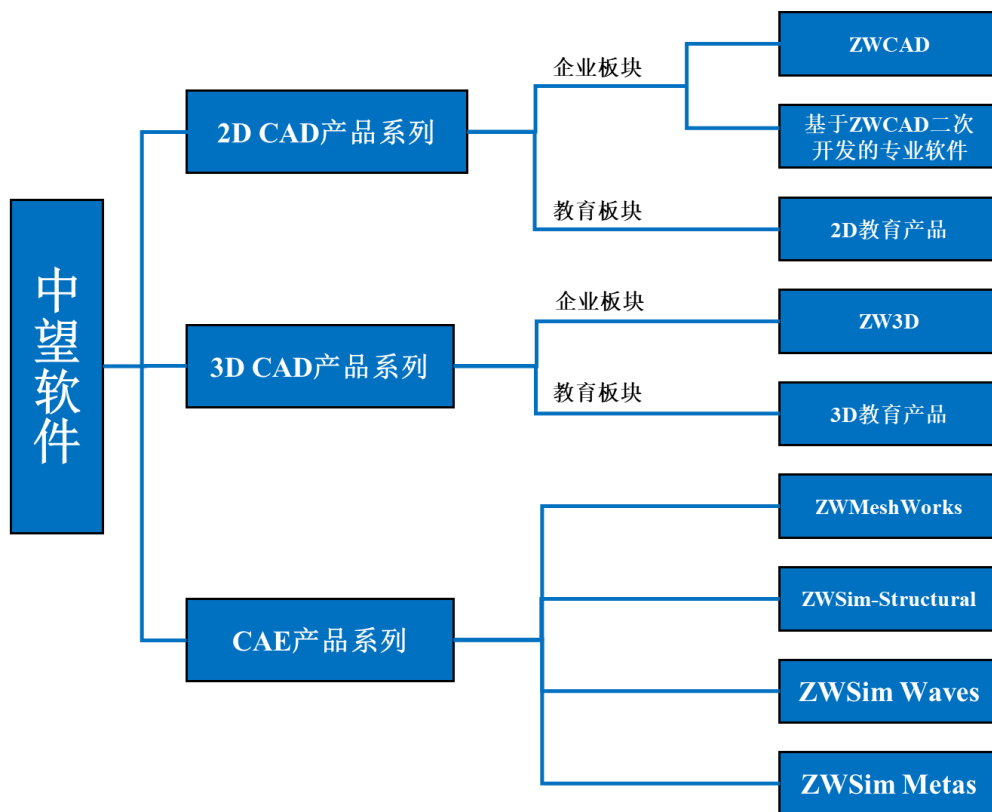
中望软件

2D CAD产品系列

企业板块

ZWCAD

基于ZWCAD二次开发的专业软件

教育板块

2D教育产品

3D CAD产品系列

企业板块

ZW3D

教育板块

3D教育产品

CAE产品系列

ZWMeshWorks

ZWSim-Structural

ZWSim Waves

ZWSim Metas